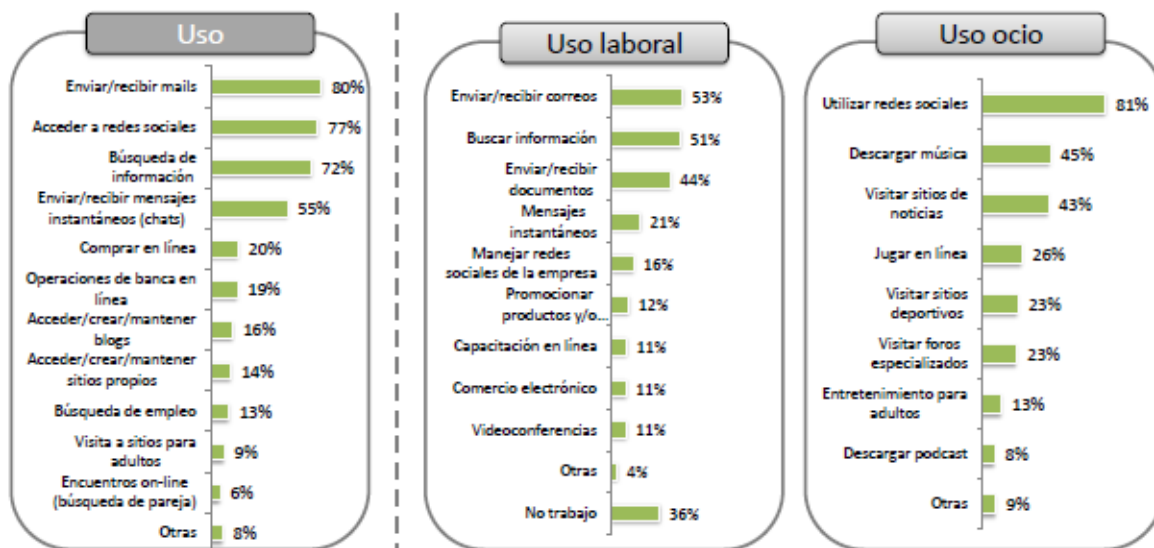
Uso

Enviar/recibir mails 80%
Acceder a redes sociales 77%
Búsqueda de información 72%
Enviar/recibir mensajes instantáneos (chats) 55%
Comprar en línea 20%
Operaciones de banca en línea 19%
Acceder/crear/mantener blogs 16%
Acceder/crear/mantener sitios propios 14%
Búsqueda de empleo 13%
Visita a sitios para adultos 9%
Encuentros on-line (búsqueda de pareja) 6%
Otras 8%

Uso laboral

Enviar/recibir correos 53%
Buscar información 51%
Enviar/recibir documentos 44%
Mensajes instantáneos 21%
Manejar redes sociales de la empresa 16%
Promocionar productos y/o... 12%
Capacitación en línea 11%
Comercio electrónico 11%
Videoconferencias 11%
Otras 4%
No trabajo 36%

Uso ocio

Utilizar redes sociales 81%
Descargar música 45%
Visitar sitios de noticias 43%
Jugar en línea 26%
Visitar sitios deportivos 23%
Visitar foros especializados 23%
Entretenimiento para adultos 13%
Descargar podcast 8%
Otras 9%